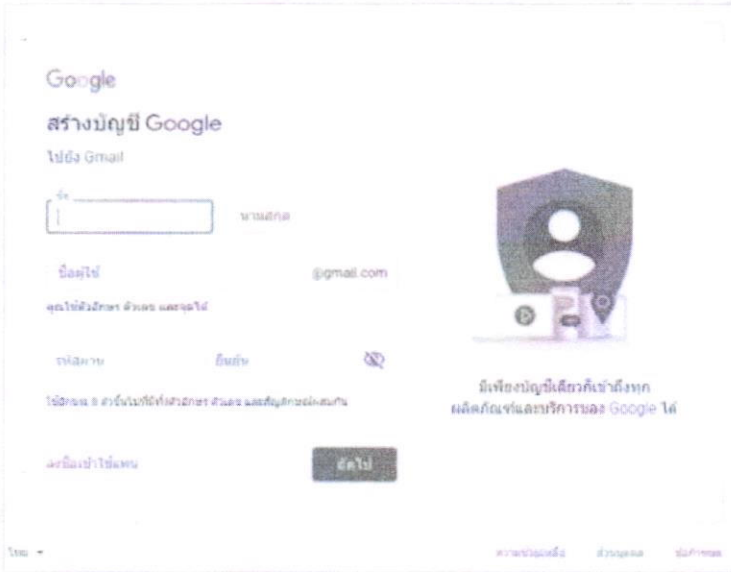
Google

สร้างบัญชี Google

ไปยัง Gmail

ชื่อ

นามสกุล

ชื่อผู้ใช้

@gmail.com

คุณใช้ตัวอักษร ตัวเลข และจุดได้

รหัสผ่าน

ยืนยัน

ใช้อักขระ 8 ตัวขึ้นไปที่มีทั้งตัวอักษร ตัวเลข และสัญลักษณ์ผสมกัน

ลงชื่อเข้าใช้แทน

ถัดไป

มีเพียงบัญชีเดียวก็เข้าถึงทุกผลิตภัณฑ์และบริการของ Google ได้

ไทย

ความช่วยเหลือ

ส่วนบุคคล

ข้อกำหนด